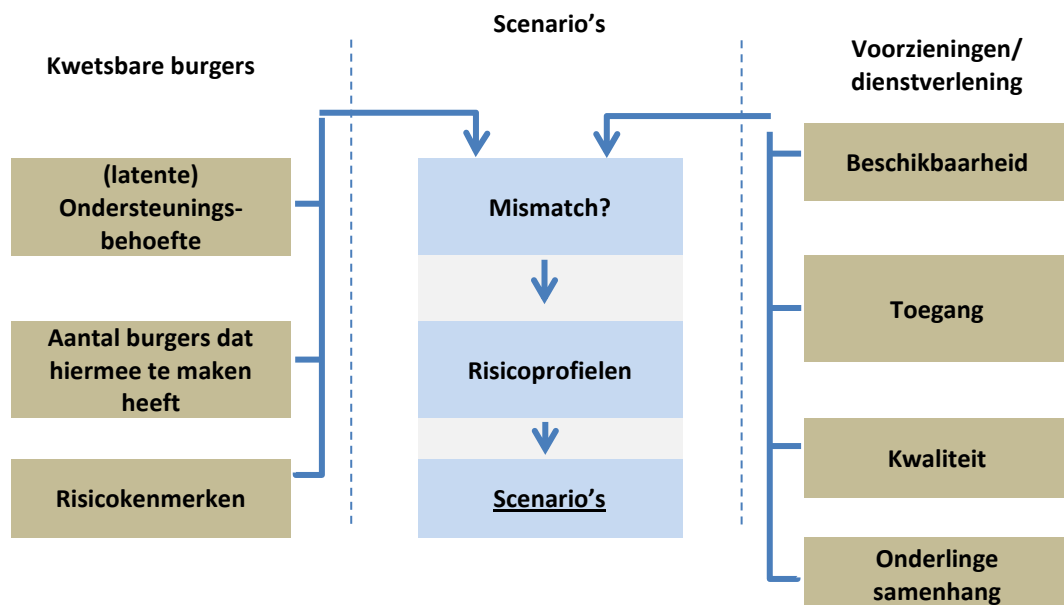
Scenario's

Kwetsbare burgers

Voorzieningen/ dienstverlening

(latente) Ondersteuningsbehoefte

Aantal burgers dat hiermee te maken heeft

Risicokenmerken

Mismatch?

Risicoprofielen

Scenario's

Beschikbaarheid

Toegang

Kwaliteit

Onderlinge samenhang